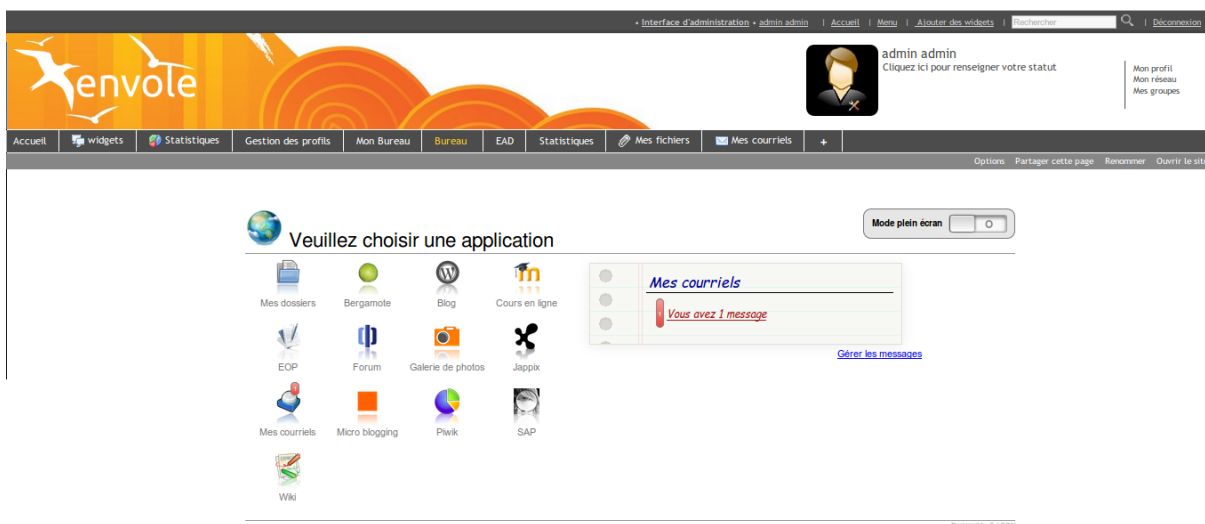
• Interface d'administration • admin admin | Accueil | Menu | Ajouter des widgets | Rechercher | Déconnexion

envole

admin admin
Cliquez ici pour renseigner votre statut

Mon profil
Mon réseau
Mes groupes

Accueil | widgets | Statistiques | Gestion des profils | Mon Bureau | Bureau | EAD | Statistiques | Mes fichiers | Mes courriels | +

Options Partager cette page Renommer Ouvrir le sit

Veuillez choisir une application

Mode plein écran

Mes dossiers
Bergamote
Blog
Cours en ligne
EOP
Forum
Galerie de photos
Jappix
Mes courriels
Micro blogging
Piwik
SAP
Wiki

Mes courriels
Vous avez 1 message

Gérer les messages